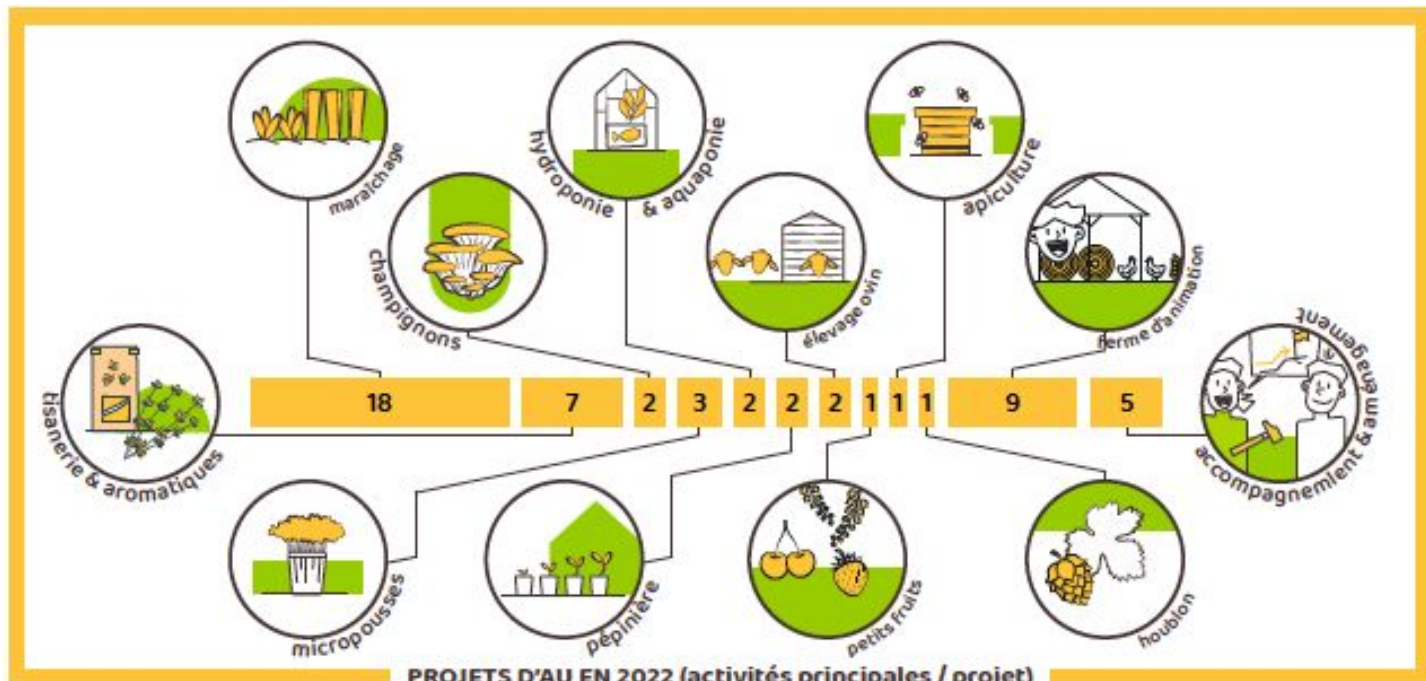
maraîchage

hydroponie & aquaponie

apiculture

champignons

élevage ovin

ferme d'animation

tisanerie & aromatiques

accompagnement & aménagement

18 7 2 3 2 2 2 1 1 1 9 5

micropousses

pépinière

petits fruits

houblon

PROJETS D'AU EN 2022 (activités principales / projet)